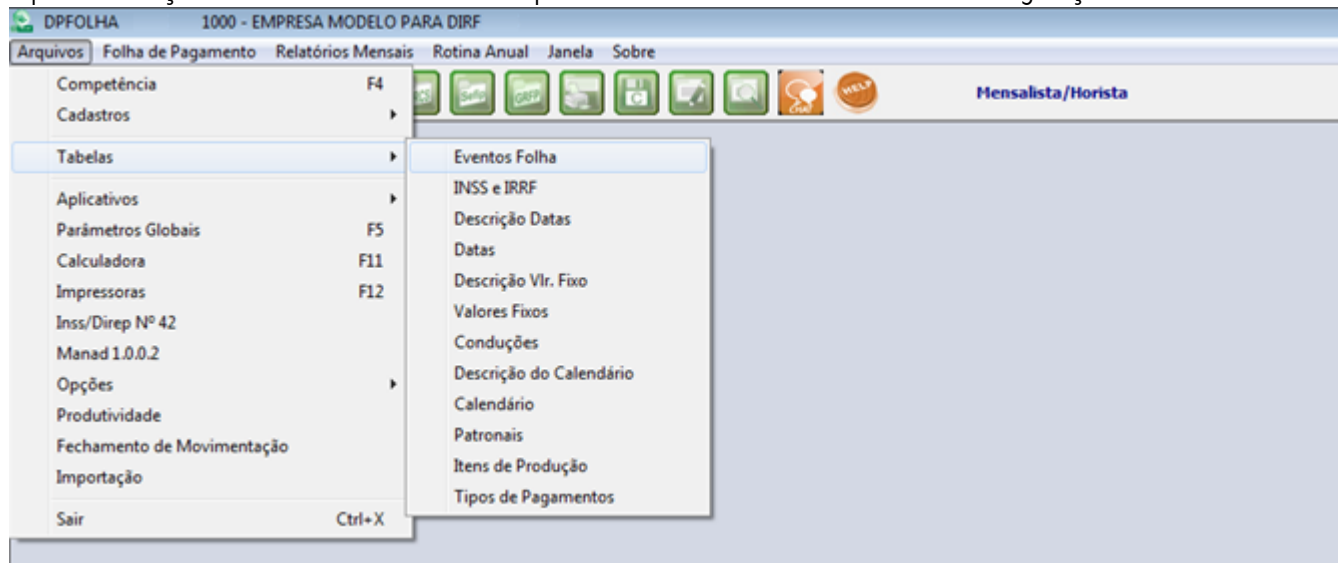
DPFOLHA 1000 - EMPRESA MODELO PARA DIRF

Arquivos Folha de Pagamento Relatórios Mensais Rotina Anual Janela Sobre

Mensalista/Horista

Competência F4
Cadastros
Tabelas
Aplicativos
Parâmetros Globais F5
Calculadora F11
Impressoras F12
Inss/Direp Nº 42
Manad 1.0.0.2
Opções
Produtividade
Fechamento de Movimentação
Importação
Sair Ctrl+X

Eventos Folha
INSS e IRRF
Descrição Datas
Datas
Descrição Vlr. Fixo
Valores Fixos
Conduções
Descrição do Calendário
Calendário
Patronais
Itens de Produção
Tipos de Pagamentos